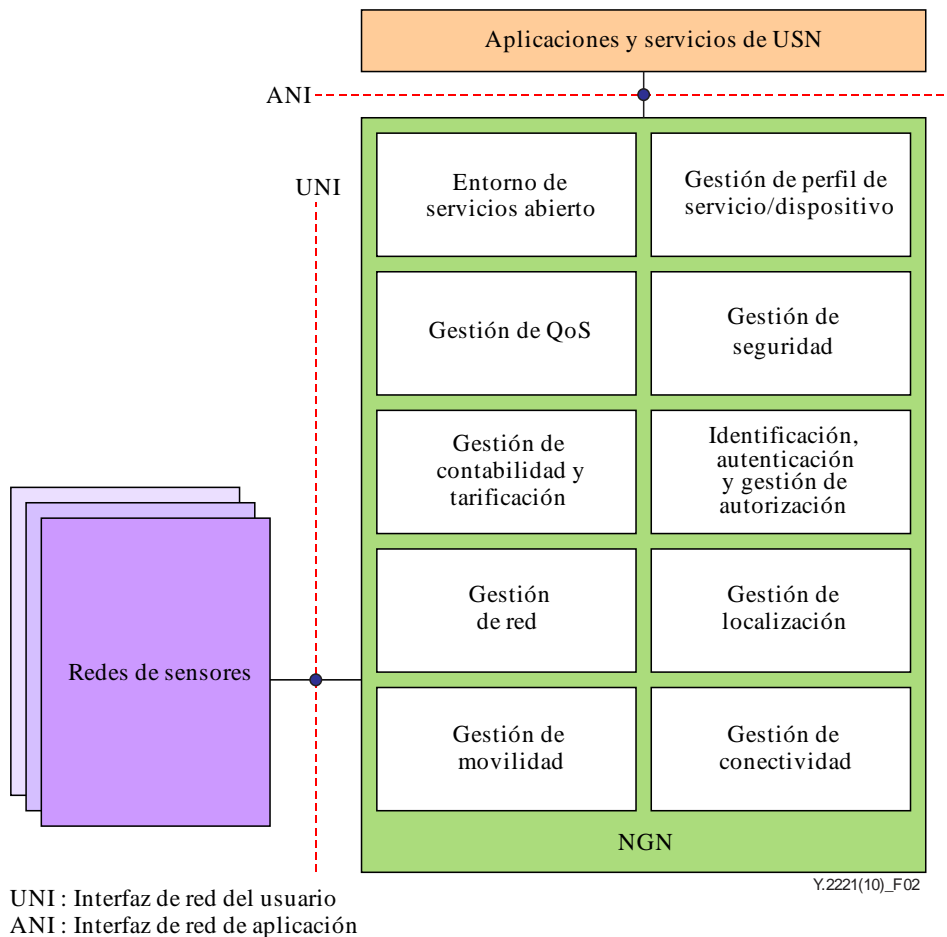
Aplicaciones y servicios de USN

ANI

UNI

Entorno de servicios abierto

Gestión de perfil de servicio/dispositivo

Gestión de QoS

Gestión de seguridad

Gestión de contabilidad y tarificación

Identificación, autenticación y gestión de autorización

Gestión de red

Gestión de localización

Gestión de movilidad

Gestión de conectividad

NGN

Redes de sensores

Y.2221(10)_F02

UNI : Interfaz de red del usuario
ANI : Interfaz de red de aplicación